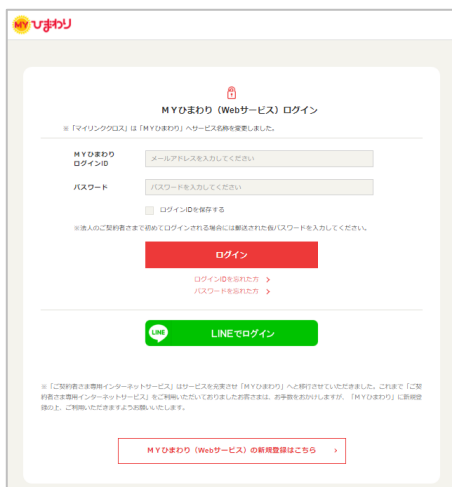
MY ひまわり

MYひまわり（Webサービス）ログイン

※「マイリンククロス」は「MYひまわり」へサービス名称を変更しました。

MYひまわり ログインID
メールアドレスを入力してください

パスワード
パスワードを入力してください

ログインIDを保存する

※法人のご契約者さまで初めてログインされる場合には郵送された仮パスワードを入力してください。

ログイン

ログインIDを忘れた方 ＞
パスワードを忘れた方 ＞

LINE LINEでログイン

※「ご契約者さま専用インターネットサービス」はサービスを充実させ「MYひまわり」へと移行させていただきました。これまで「ご契約者さま専用インターネットサービス」をご利用いただいておりましたお客さまは、お手数をおかけしますが、「MYひまわり」に新規登録の上、ご利用いただきますようお願いいたします。

MYひまわり（Webサービス）の新規登録はこちら ＞